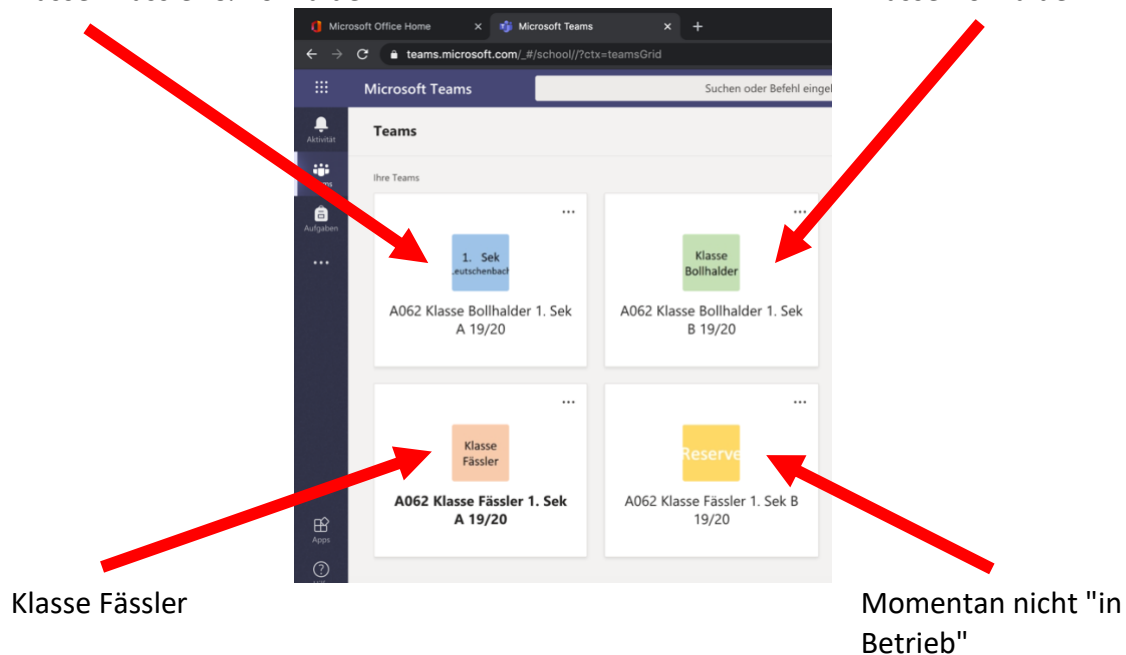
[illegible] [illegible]

Microsoft Office Home × Microsoft Teams × +

teams.microsoft.com/_#/school//?ctx=teamsGrid

Microsoft Teams

Suchen oder Befehl eingel

Aktivität

Teams

Aufgaben

...

Teams

Ihre Teams

...

1. Sek
Leutschenbach

A062 Klasse Bollhalder 1. Sek A 19/20

...

Klasse Bollhalder

A062 Klasse Bollhalder 1. Sek B 19/20

...

Klasse Fässler

**A062 Klasse Fässler 1. Sek A 19/20**

...

Reserve

A062 Klasse Fässler 1. Sek B 19/20

Apps

Klasse Fässler

Momentan nicht "in Betrieb"